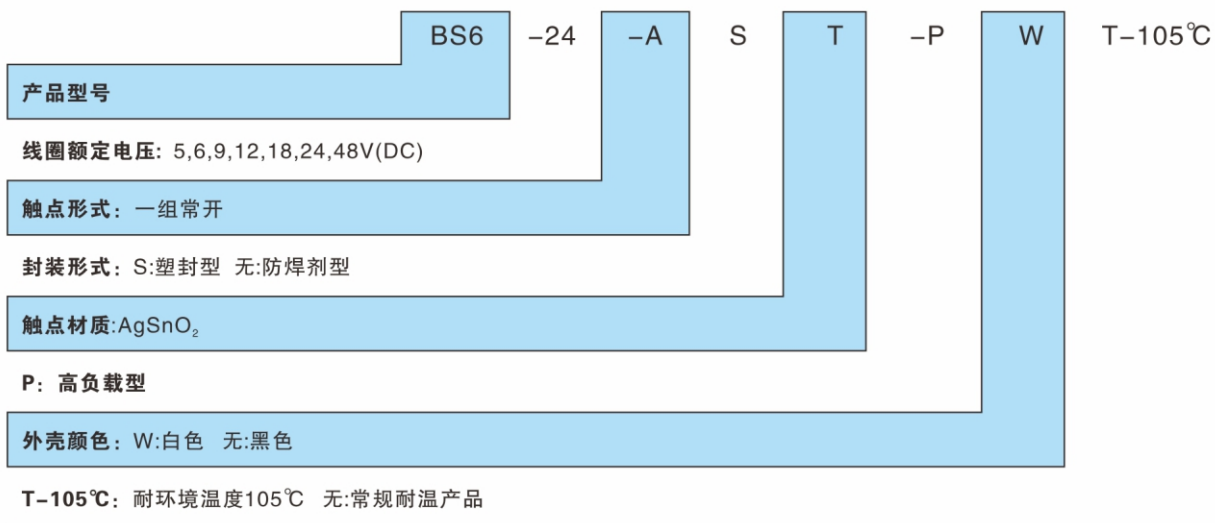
BS6 -24 -A S T -P W T-105℃

产品型号

线圈额定电压: 5,6,9,12,18,24,48V(DC)

触点形式：一组常开

封装形式：S:塑封型 无:防焊剂型

触点材质:$AgSnO_2$

P：高负载型

外壳颜色：W:白色 无:黑色

T-105℃：耐环境温度105℃ 无:常规耐温产品